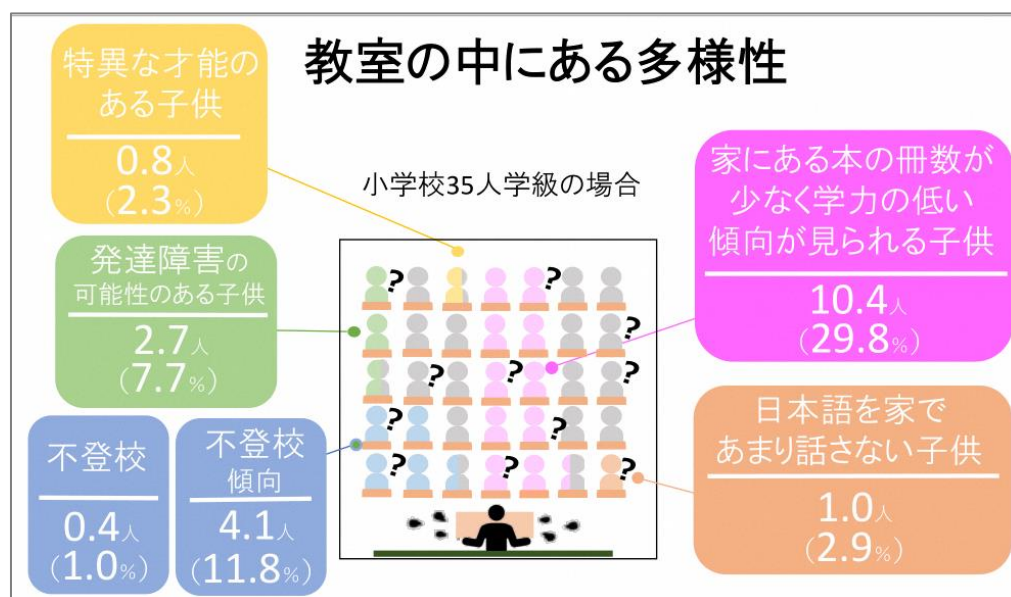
教室の中にある多様性

特異な才能のある子供
0.8人
(2.3%)

小学校35人学級の場合

家にある本の冊数が少なく学力の低い傾向が見られる子供
10.4人
(29.8%)

発達障害の可能性のある子供
2.7人
(7.7%)

不登校
0.4人
(1.0%)

不登校傾向
4.1人
(11.8%)

日本語を家であまり話さない子供
1.0人
(2.9%)